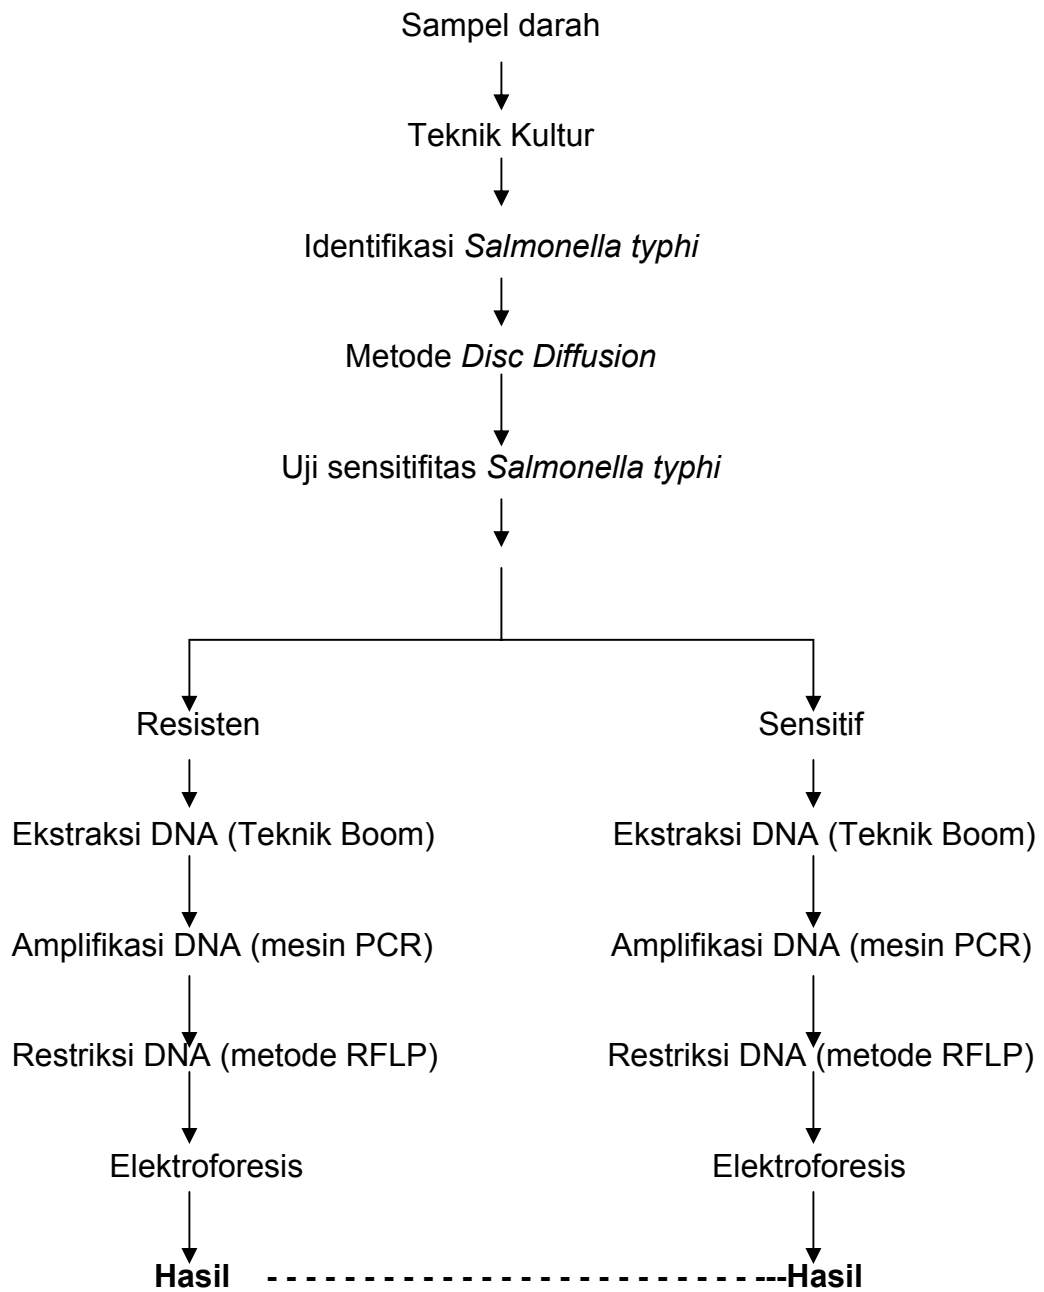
Sampel darah

Teknik Kultur

Identifikasi *Salmonella typhi*

Metode *Disc Diffusion*

Uji sensitifitas *Salmonella typhi*

Resisten

Ekstraksi DNA (Teknik Boom)

Amplifikasi DNA (mesin PCR)

Restriksi DNA (metode RFLP)

Elektroforesis

**Hasil**

Sensitif

Ekstraksi DNA (Teknik Boom)

Amplifikasi DNA (mesin PCR)

Restriksi DNA (metode RFLP)

Elektroforesis

**Hasil**